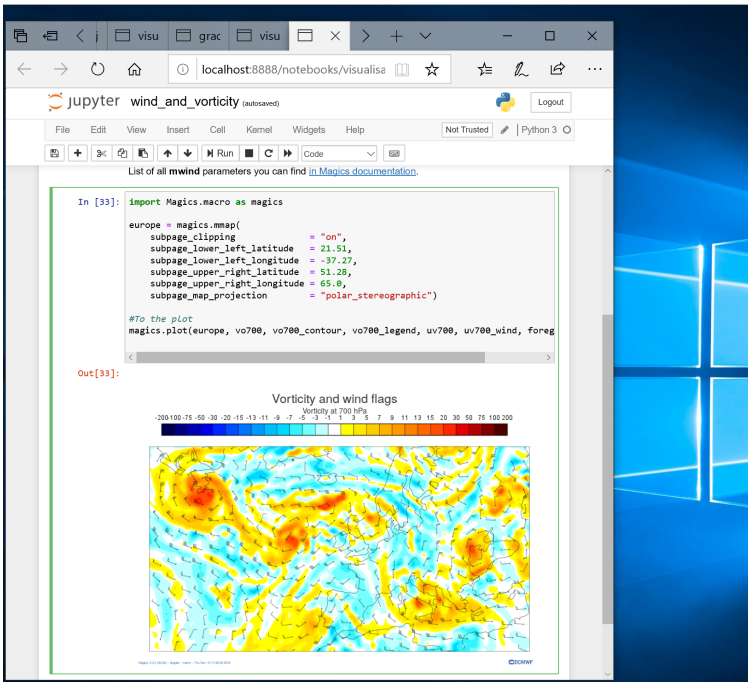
i visu grac visu

localhost:8888/notebooks/visualisa

jupyter wind_and_vorticity (autosaved)

Logout

File Edit View Insert Cell Kernel Widgets Help

Not Trusted

Python 3

Run

Code

List of all **mwind** parameters you can find in Magics documentation.

In [33]:
```
import Magics.macro as magics

europe = magics.mmap(
    subpage_clipping            = "on",
    subpage_lower_left_latitude  = 21.51,
    subpage_lower_left_longitude = -37.27,
    subpage_upper_right_latitude = 51.28,
    subpage_upper_right_longitude = 65.0,
    subpage_map_projection       = "polar_stereographic")

#To the plot
magics.plot(europe, vo700, vo700_contour, vo700_legend, uv700, uv700_wind, foreg
```

Out[33]:

Vorticity and wind flags

Vorticity at 700 hPa

-200 -100 -75 -50 -30 -20 -15 -13 -11 -9 -7 -5 -3 -1 1 3 5 7 9 11 13 15 20 30 50 75 100 200

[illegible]

ECMWF